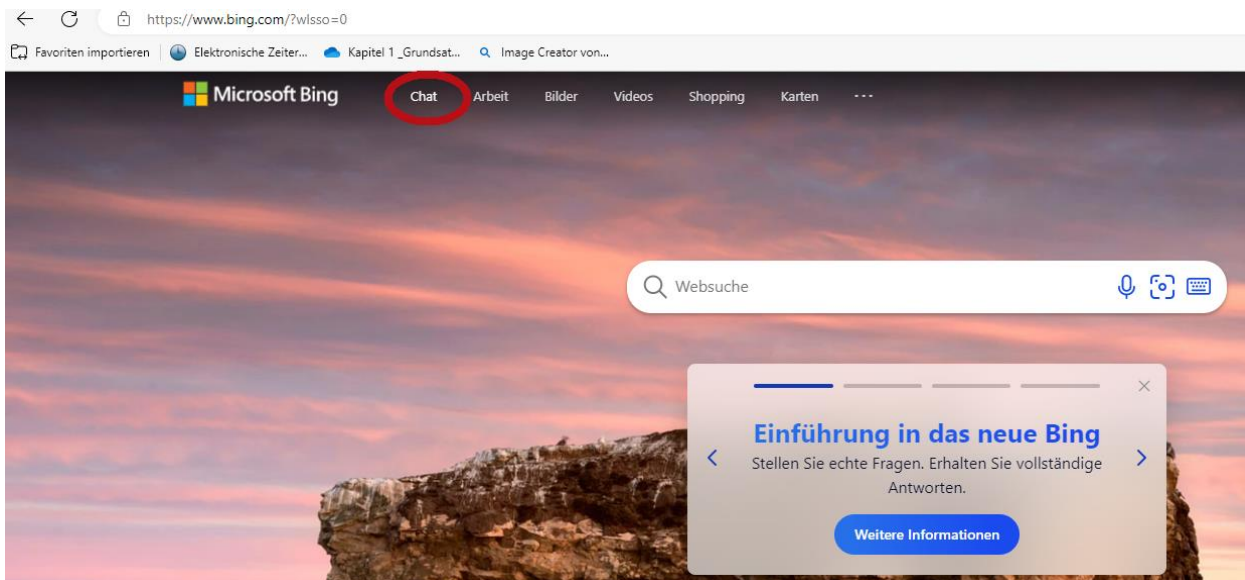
https://www.bing.com/?wlsso=0

Favoriten importieren | Elektronische Zeiter... Kapitel 1 _Grundsat... Image Creator von...

Microsoft Bing Chat Arbeit Bilder Videos Shopping Karten ···

Websuche

Einführung in das neue Bing

Stellen Sie echte Fragen. Erhalten Sie vollständige Antworten.

Weitere Informationen